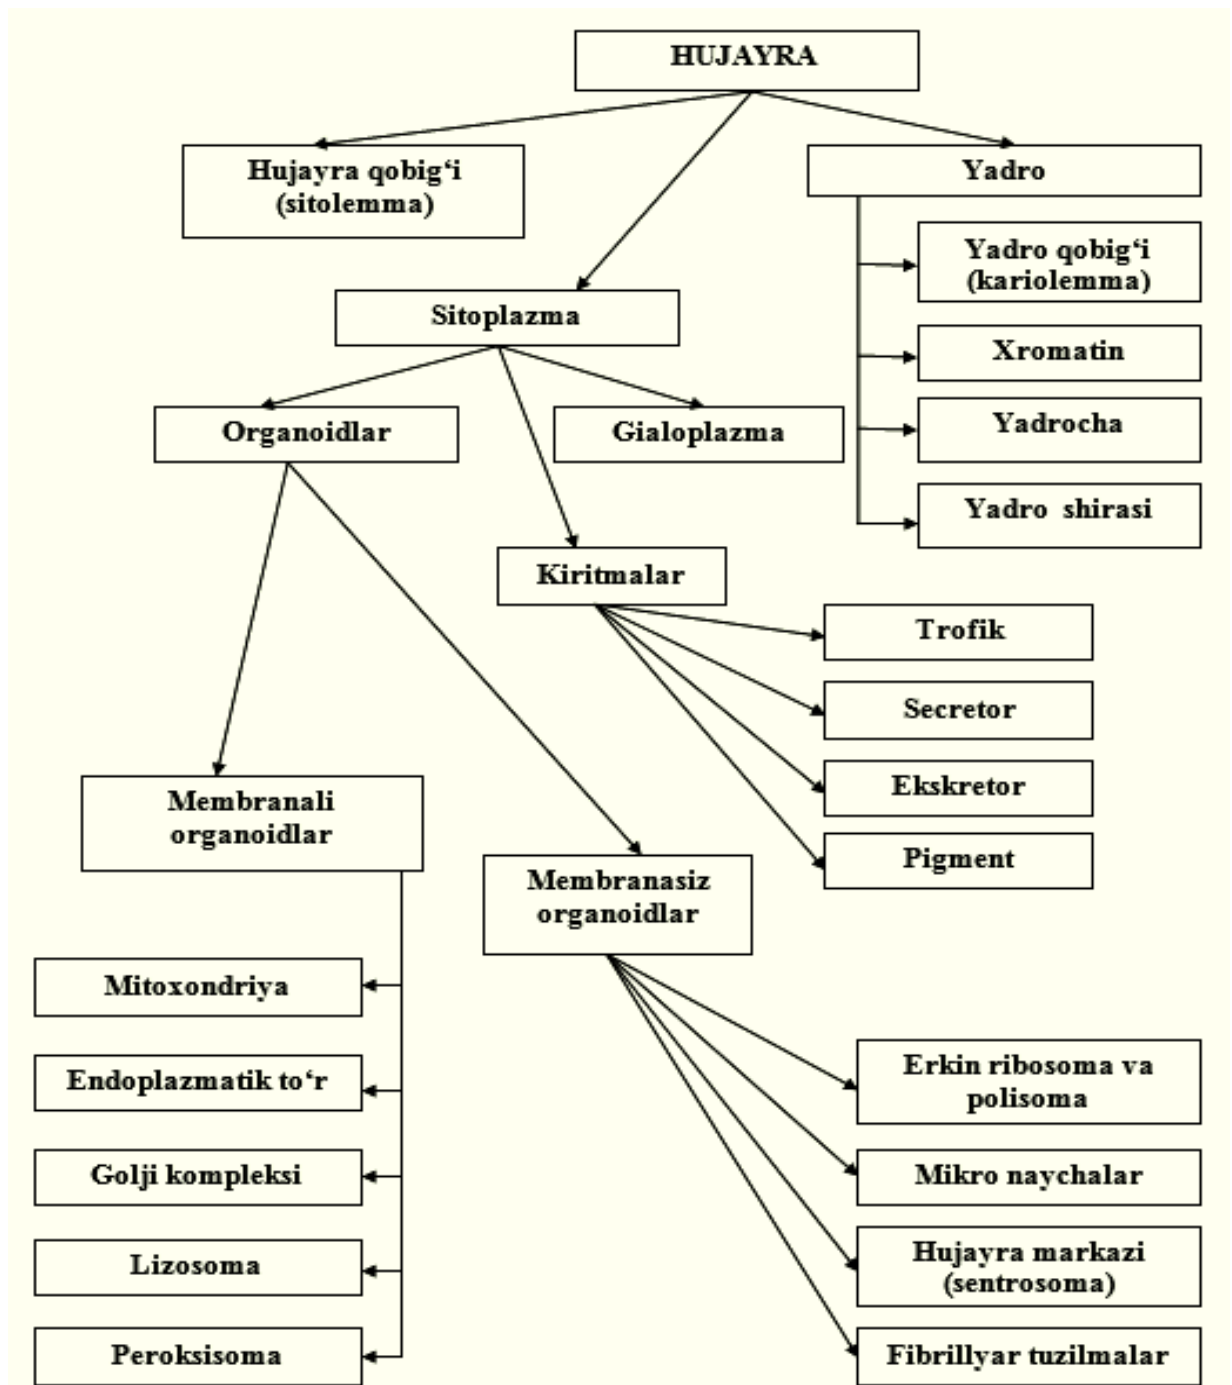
HUJAYRA

Hujayra qobig‘i (sitolemma)

Yadro

Yadro qobig‘i (kariolemma)

Xromatin

Yadrocha

Yadro shirasi

Sitoplazma

Organoidlar

Gialoplazma

Kiritmalar

Trofik

Secretor

Ekskretor

Pigment

Membranali organoidlar

Membranasiz organoidlar

Mitoxondriya

Endoplazmatik to‘r

Golji kompleksi

Lizosoma

Peroksisoma

Erkin ribosoma va polisoma

Mikro naychalar

Hujayra markazi (sentrosoma)

Fibrillyar tuzilmalar